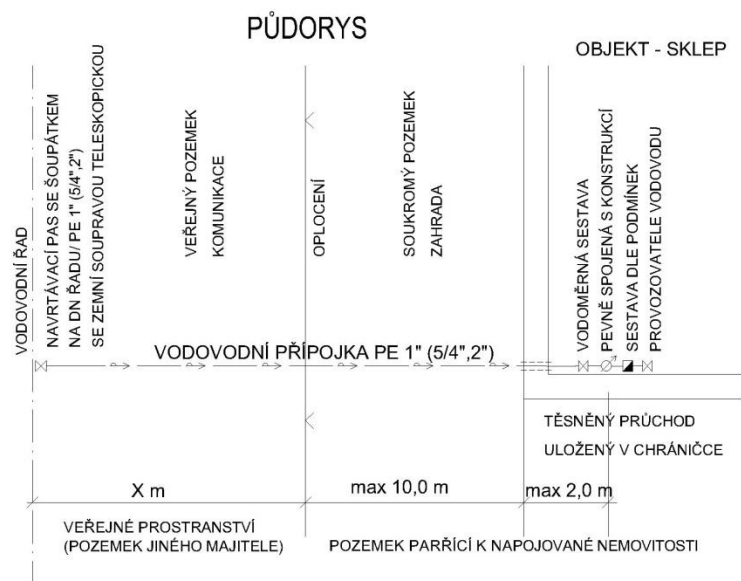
PŮDORYS

OBJEKT - SKLEP

VODOVODNÍ ŘAD

NAVRTÁVACÍ PAS SE ŠOUPÁTKEM NA DN ŘADU/ PE 1" (5/4",2") SE ZEMNÍ SOUPRAVOU TELESKOPICKOU

VEŘEJNÝ POZEMEK KOMUNIKACE

OPLOCENÍ

SOUKROMÝ POZEMEK ZAHRADA

VODOMĚRNÁ SESTAVA PEVNĚ SPOJENÁ S KONSTRUKCÍ SESTAVA DLE PODMÍNEK PROVOZOVATELE VODOVODU

VODOVODNÍ PŘÍPOJKA PE 1" (5/4",2")

TĚSNĚNÝ PRŮCHOD ULOŽENÝ V CHRÁNIČCE

X m

max 10,0 m

max 2,0 m

VEŘEJNÉ PROSTRANSTVÍ (POZEMEK JINÉHO MAJITELE)

POZEMEK PAŘŘÍCÍ K NAPOJOVANÉ NEMOVITOSTI